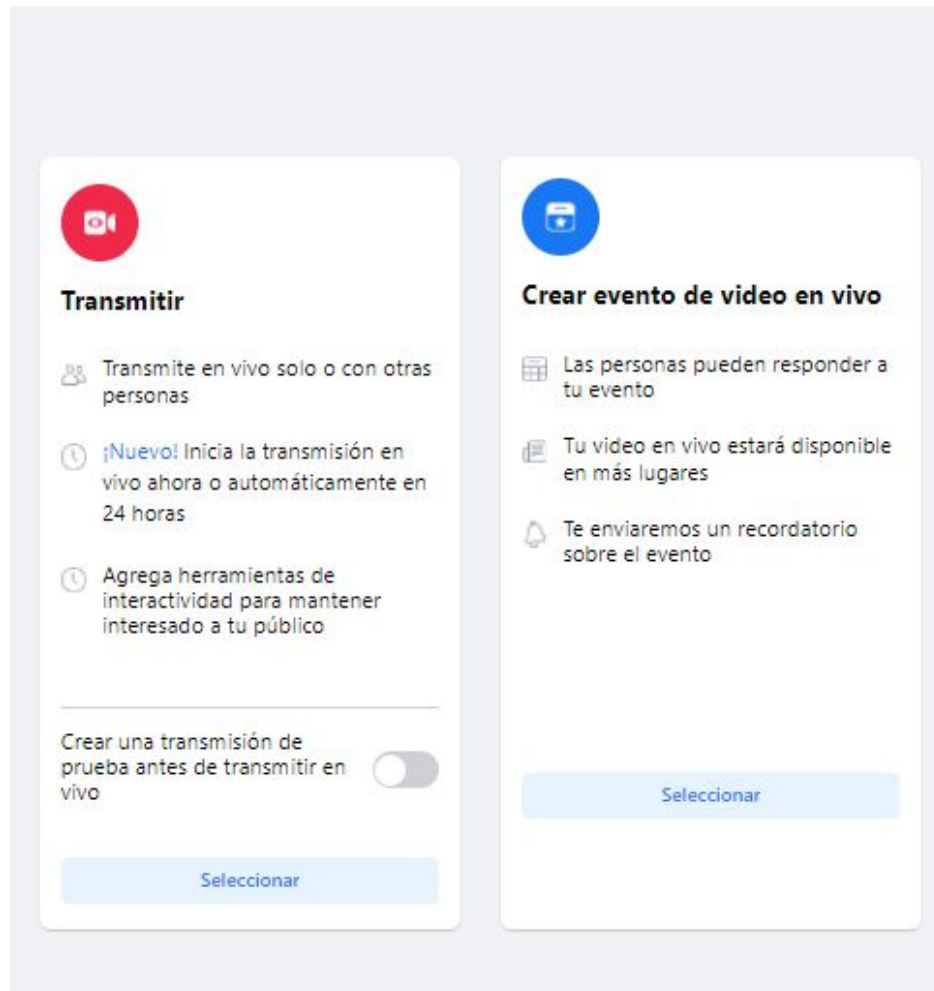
Transmitir

Transmite en vivo solo o con otras personas

¡Nuevo! Inicia la transmisión en vivo ahora o automáticamente en 24 horas

Agrega herramientas de interactividad para mantener interesado a tu público

Crear una transmisión de prueba antes de transmitir en vivo

Seleccionar

Crear evento de video en vivo

Las personas pueden responder a tu evento

Tu video en vivo estará disponible en más lugares

Te enviaremos un recordatorio sobre el evento

Seleccionar